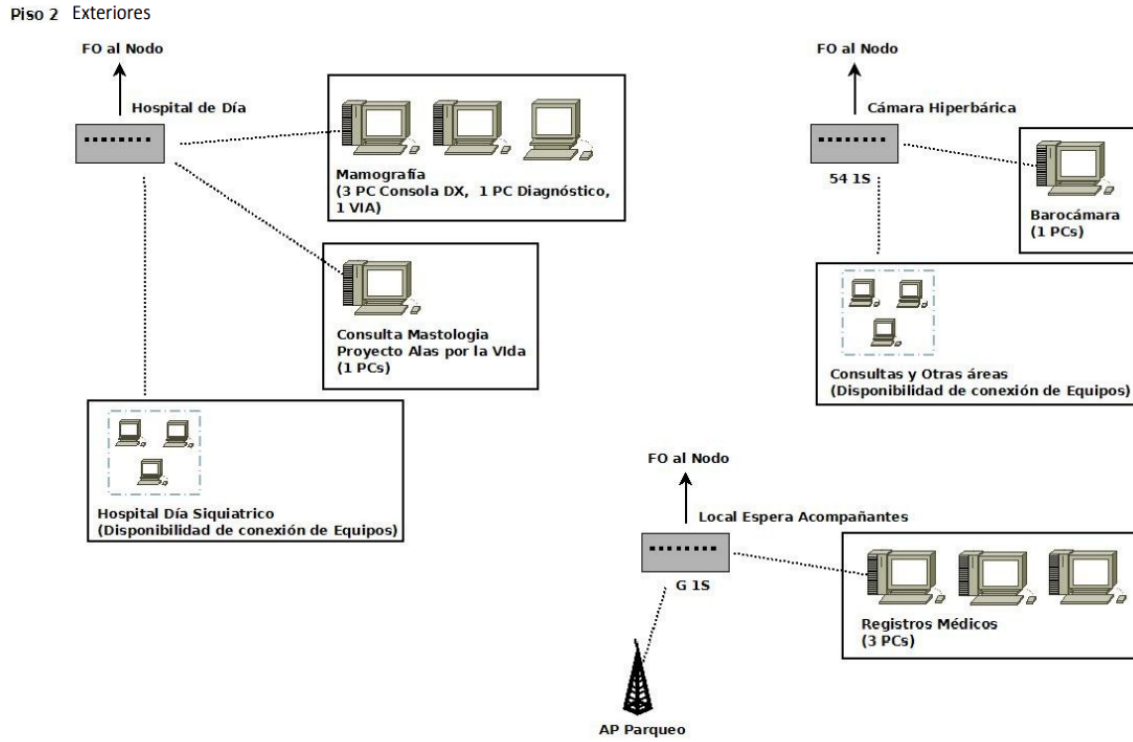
Piso 2 Exteriores

FO al Nodo

Hospital de Día

Mamografía
(3 PC Consola DX, 1 PC Diagnóstico, 1 VIA)

Consulta Mastologia
Proyecto Alas por la VIda
(1 PCs)

Hospital Día Siquiatrico
(Disponibilidad de conexión de Equipos)

FO al Nodo

Cámara Hiperbárica

54 1S

Barocámara
(1 PCs)

Consultas y Otras áreas
(Disponibilidad de conexión de Equipos)

FO al Nodo

Local Espera Acompañantes

G 1S

Registros Médicos
(3 PCs)

AP Parqueo